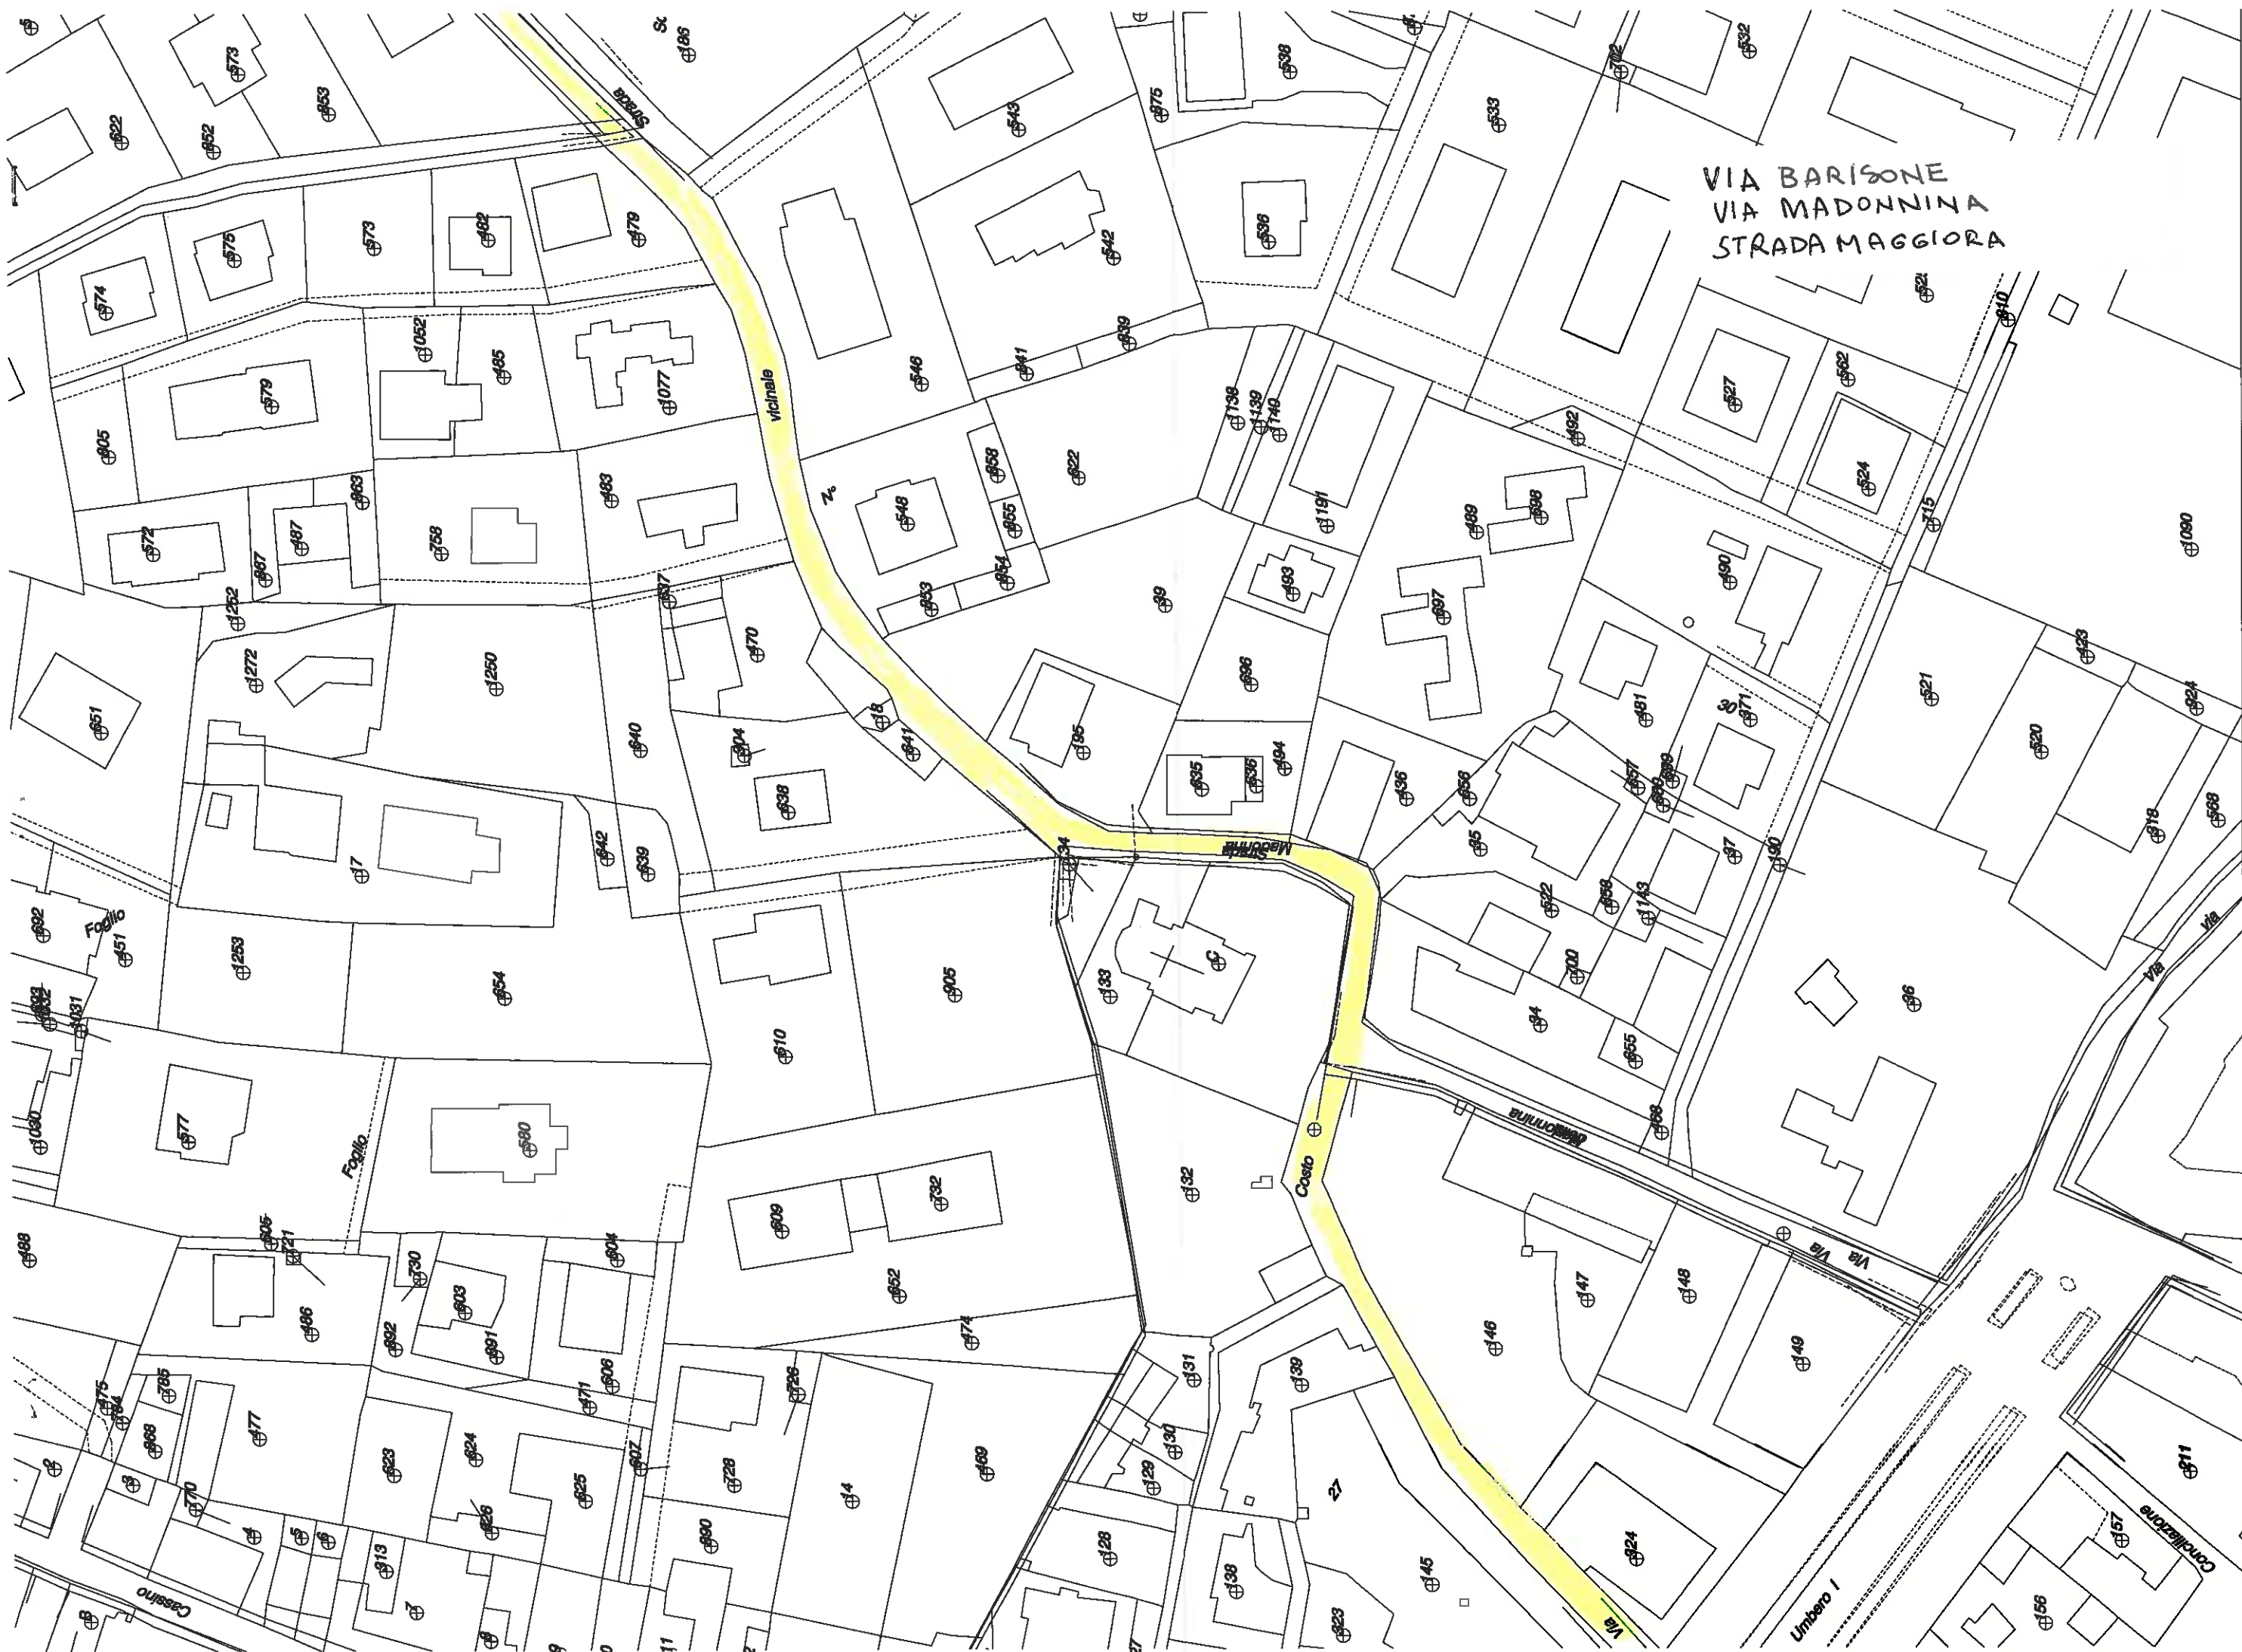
VIA BARISONE
VIA MADONNINA
STRADA MAGGIORA

St.
Strada
vicinale
N.
Strada
Madonnina
Costo
Via
Madonnina
Via
Via
Via
Umberto I
Conciliazione
Cassino
Foglio
Foglio

196
573
853
622
852
543
875
538
532
533
536
479
482
573
575
574
542
1052
485
1077
579
546
941
939
527
562
524
1138
1139
1140
492
905
963
487
572
867
758
463
858
855
622
548
953
854
39
1191
489
698
493
697
490
1090
715
910
1252
1272
1250
651
470
637
841
18
195
696
481
30
371
521
423
924
640
904
638
635
636
494
436
656
657
520
568
918
842
639
17
34
85
37
190
692
451
1253
654
905
610
133
C
922
658
1143
400
94
655
96
1031
1030
577
580
488
605
721
486
730
603
691
692
604
652
609
732
474
132
498
147
148
46
49
606
471
607
728
726
14
469
131
130
129
139
128
27
145
138
923
424
611
457
156
475
464
795
868
477
3
770
4
5
6
623
624
626
625
690
613
7
8
9